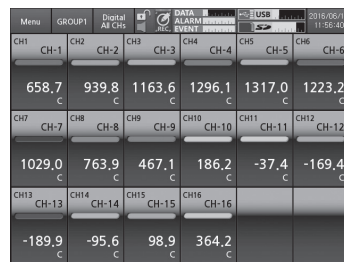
Menu GROUP1 Digital All CHs REC DATA ALARM EVENT USB SD 2016/06/1 11:56:40

| CH1 CH-1 | CH2 CH-2 | CH3 CH-3 | CH4 CH-4 | CH5 CH-5 | CH6 CH-6 |
|---|---|---|---|---|---|
| 658.7 C | 939.8 C | 1163.6 C | 1296.1 C | 1317.0 C | 1223.2 C |
| CH7 CH-7 | CH8 CH-8 | CH9 CH-9 | CH10 CH-10 | CH11 CH-11 | CH12 CH-12 |
| 1029.0 C | 763.9 C | 467.1 C | 186.2 C | -37.4 C | -169.4 C |
| CH13 CH-13 | CH14 CH-14 | CH15 CH-15 | CH16 CH-16 | | |
| -189.9 C | -95.6 C | 98.9 C | 364.2 C | | |